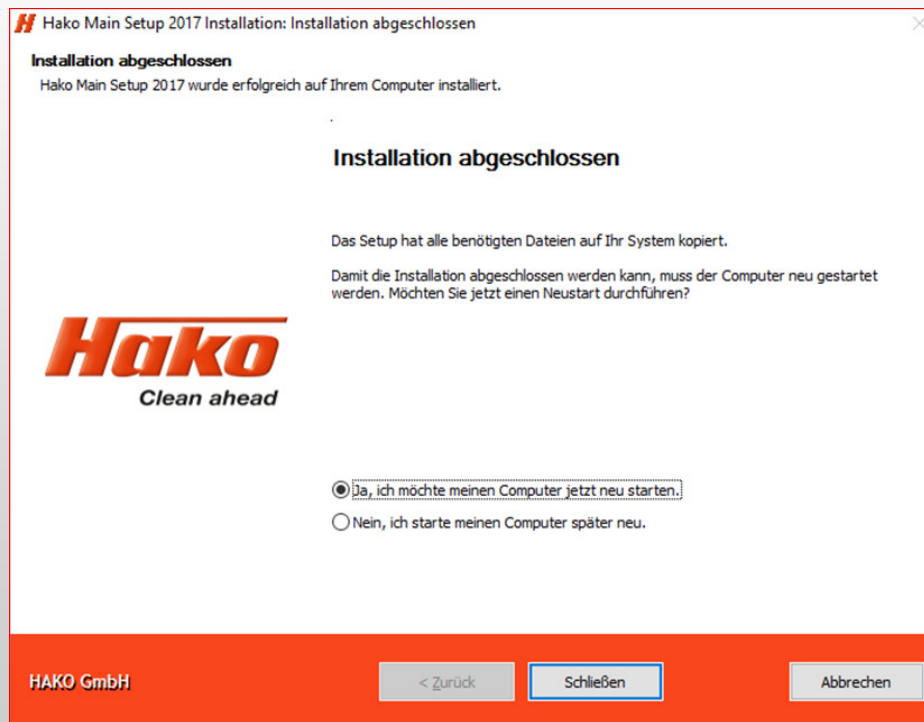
Hako Main Setup 2017 Installation: Installation abgeschlossen

Installation abgeschlossen

Hako Main Setup 2017 wurde erfolgreich auf Ihrem Computer installiert.

Installation abgeschlossen

Das Setup hat alle benötigten Dateien auf Ihr System kopiert.

Damit die Installation abgeschlossen werden kann, muss der Computer neu gestartet werden. Möchten Sie jetzt einen Neustart durchführen?

Hako
Clean ahead

Ja, ich möchte meinen Computer jetzt neu starten.

Nein, ich starte meinen Computer später neu.

HAKO GmbH

< Zurück

Schließen

Abbrechen